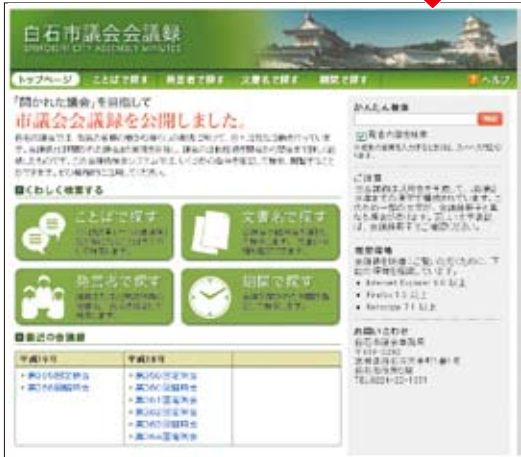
白石市議会会議録
SHIROISHI CITY ASSEMBLY MINUTES

トップページ
ことばで探す
発言者で探す
文書名で探す
期間で探す
ヘルプ

「開かれた議会」を目指して
市議会会議録を公開しました。

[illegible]

くわしく検索する

ことばで探す
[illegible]

文書名で探す
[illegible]

発言者で探す
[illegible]

期間で探す
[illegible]

最近の会議録

| 平成19年 | 平成18年 |
|---|---|
| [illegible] | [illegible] |
| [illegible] | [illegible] |

かんたん検索
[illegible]

ご注意
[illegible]

閲覧環境
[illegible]
Internet Explorer 6.0 以上
Firefox 1.5 以上
Netscape 7.1 以上

お問い合わせ
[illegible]
TEL:0224-22-1131